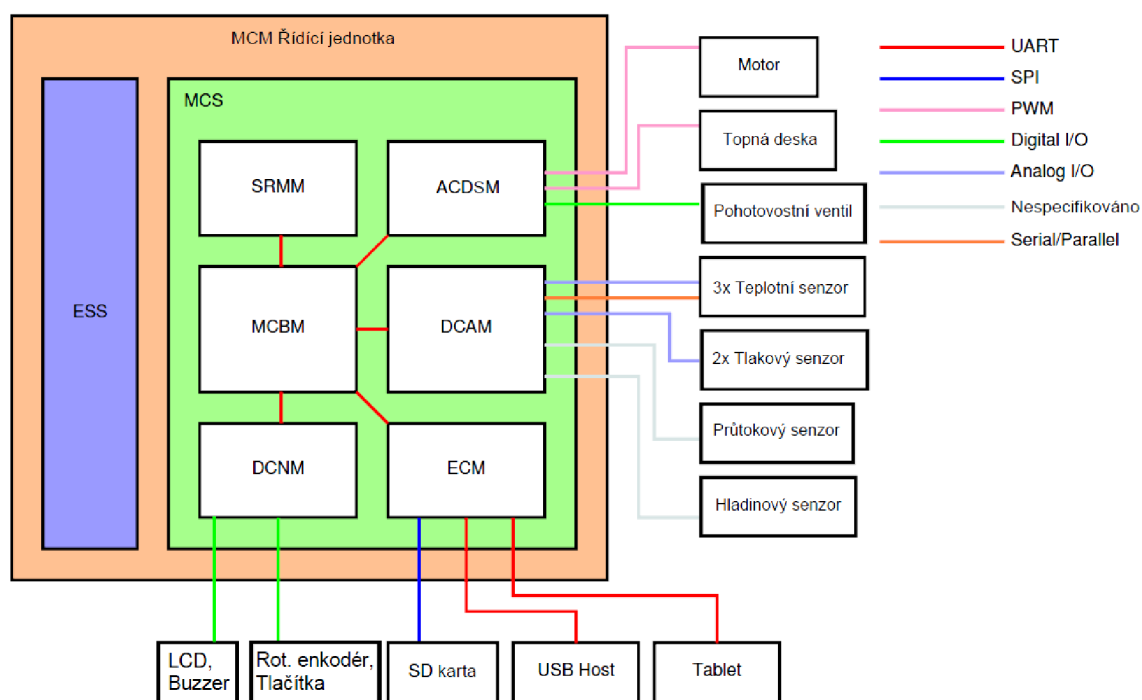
MCM Řídící jednotka

ESS

MCS

SRMM

ACDSM

MCBM

DCAM

DCNM

ECM

Motor

Topná deska

Pohotovostní ventil

3x Teplotní senzor

2x Tlakový senzor

Průtokový senzor

Hladinový senzor

UART
SPI
PWM
Digital I/O
Analog I/O
Nespecifikováno
Serial/Parallel

LCD, Buzzer

Rot. enkodér, Tlačítka

SD karta

USB Host

Tablet